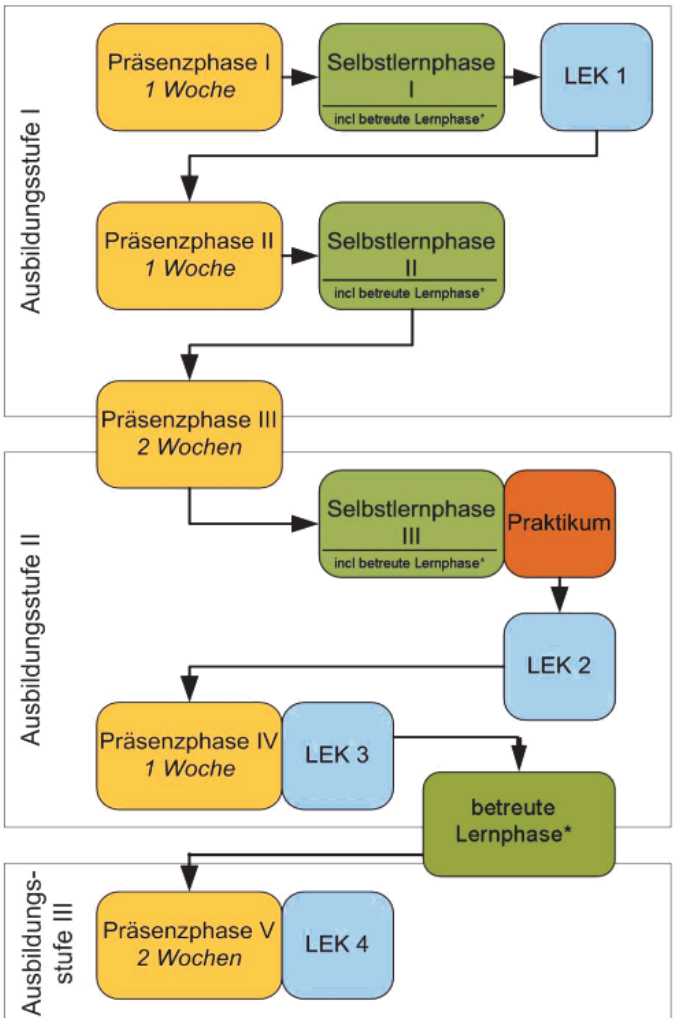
Ausbildungsstufe I

Präsenzphase I
*1 Woche*

Selbstlernphase I
incl betreute Lernphase*

LEK 1

Präsenzphase II
*1 Woche*

Selbstlernphase II
incl betreute Lernphase*

Präsenzphase III
*2 Wochen*

Ausbildungsstufe II

Selbstlernphase III
incl betreute Lernphase*

Praktikum

LEK 2

Präsenzphase IV
*1 Woche*

LEK 3

betreute Lernphase*

Ausbildungsstufe III

Präsenzphase V
*2 Wochen*

LEK 4